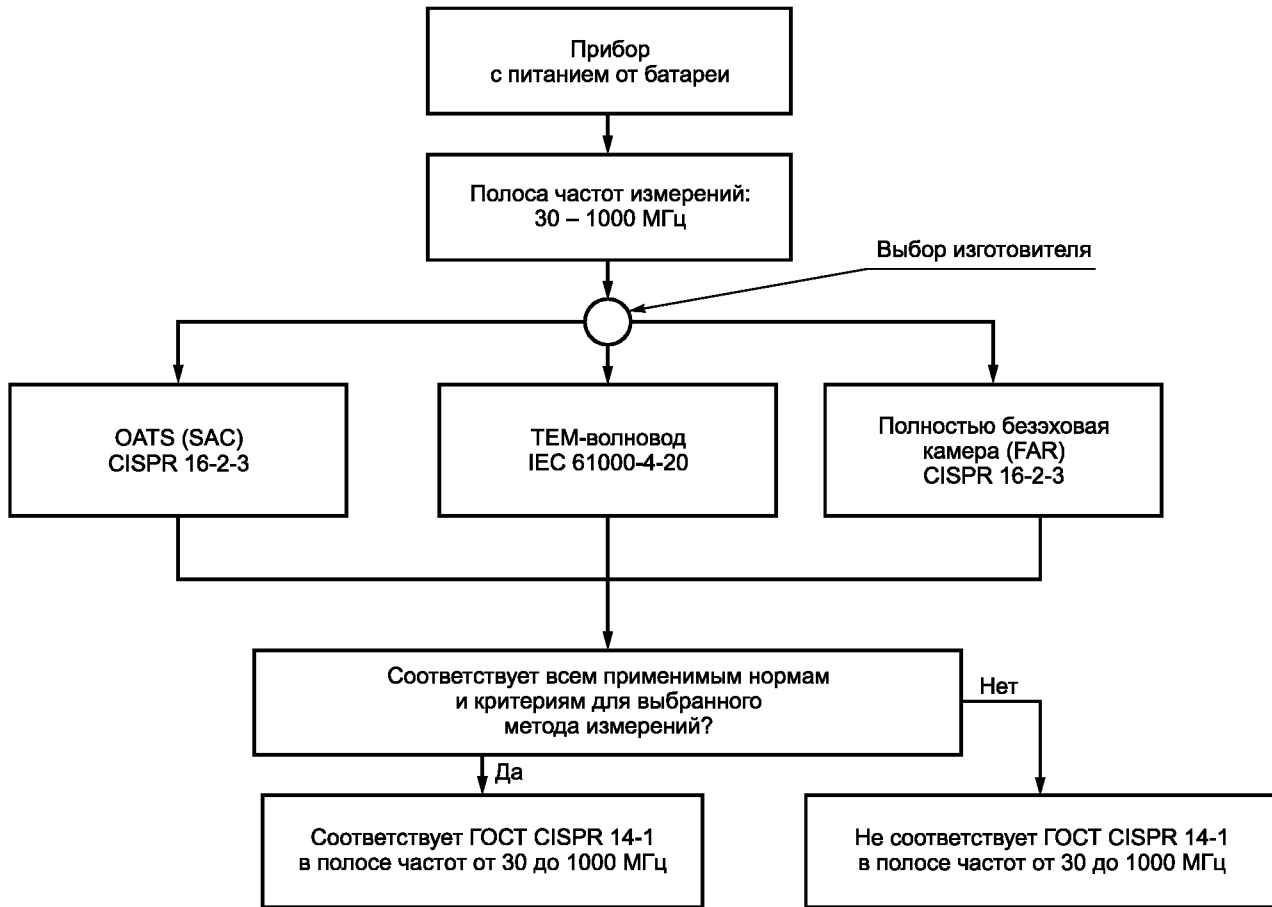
Прибор
с питанием от батареи

Полоса частот измерений:
30 – 1000 МГц

Выбор изготовителя

OATS (SAC)
CISPR 16-2-3

ТЕМ-волновод
IEC 61000-4-20

Полностью безэховая
камера (FAR)
CISPR 16-2-3

Соответствует всем применимым нормам
и критериям для выбранного
метода измерений?

Нет

Да

Соответствует ГОСТ CISPR 14-1
в полосе частот от 30 до 1000 МГц

Не соответствует ГОСТ CISPR 14-1
в полосе частот от 30 до 1000 МГц